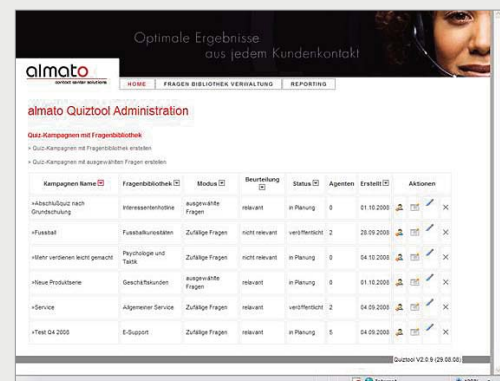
Optimale Ergebnisse
aus jedem Kundenkontakt

almato
contact center solutions

HOME | FRAGEN BIBLIOTHEK VERWALTUNG | REPORTING

almato Quiztool Administration

Quiz-Kampagnen mit Fragenbibliothek

» Quiz-Kampagnen mit Fragenbibliothek erstellen

» Quiz-Kampagnen mit ausgewählten Fragen erstellen

| Kampagnen Name | Fragenbibliothek | Modus | Beurteilung | Status | Agenten | Erstellt | Aktionen |
|---|---|---|---|---|---|---|---|
| »Abschlußquiz nach Grundschulung | Interessentenhotline | ausgewählte Fragen | relevant | in Planung | 0 | 01.10.2008 | |
| »Fussball | Fussballkuriositäten | Zufällige Fragen | nicht relevant | veröffentlicht | 2 | 28.09.2008 | |
| »Mehr verdienen leicht gemacht | Psychologie und Taktik | Zufällige Fragen | nicht relevant | in Planung | 0 | 04.10.2008 | |
| »Neue Produktserie | Geschäftskunden | ausgewählte Fragen | relevant | in Planung | 0 | 01.10.2008 | |
| »Service | Allgemeiner Service | Zufällige Fragen | nicht relevant | veröffentlicht | 2 | 04.09.2008 | |
| »Test Q4 2008 | E-Support | Zufällige Fragen | relevant | in Planung | 5 | 04.09.2008 | |

Quiztool V2.0.9 (29.08.08)